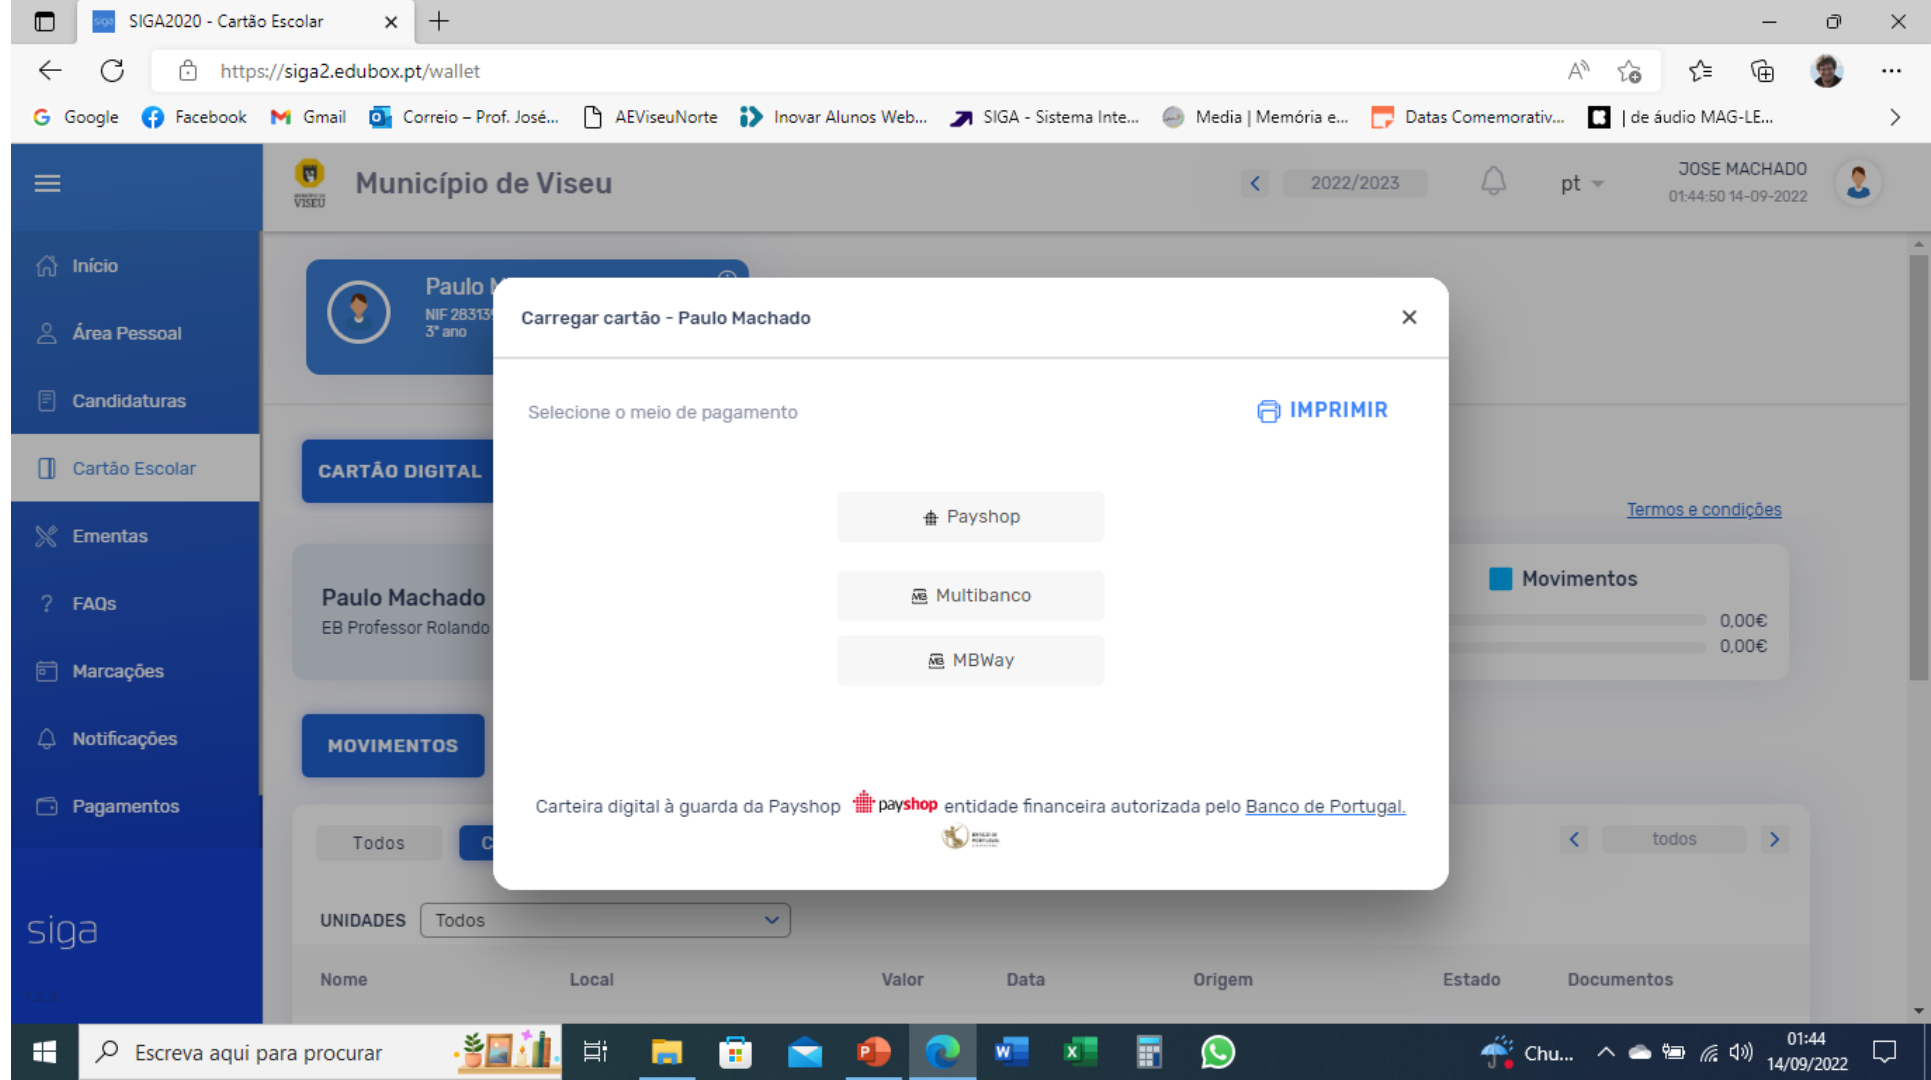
SIGA2020 - Cartão Escolar

https://siga2.edubox.pt/wallet

Google Facebook Gmail Correio – Prof. José... AEViseuNorte Inovar Alunos Web... SIGA - Sistema Inte... Media | Memória e... Datas Comemorativ... | de áudio MAG-LE...

Município de Viseu

2022/2023

pt

JOSE MACHADO
01:44:50 14-09-2022

Início
Área Pessoal
Candidaturas
Cartão Escolar
Ementas
FAQs
Marcações
Notificações
Pagamentos

siga

Paulo M
NIF 28313
3º ano

CARTÃO DIGITAL

Paulo Machado
EB Professor Rolando

MOVIMENTOS

Todos

Termos e condições

Movimentos
0,00€
0,00€

todos

UNIDADES Todos

Nome Local Valor Data Origem Estado Documentos

Carregar cartão - Paulo Machado

Selecione o meio de pagamento

IMPRIMIR

Payshop

Multibanco

MBWay

Carteira digital à guarda da Payshop payshop entidade financeira autorizada pelo Banco de Portugal.

Escreva aqui para procurar

Chu...

01:44
14/09/2022